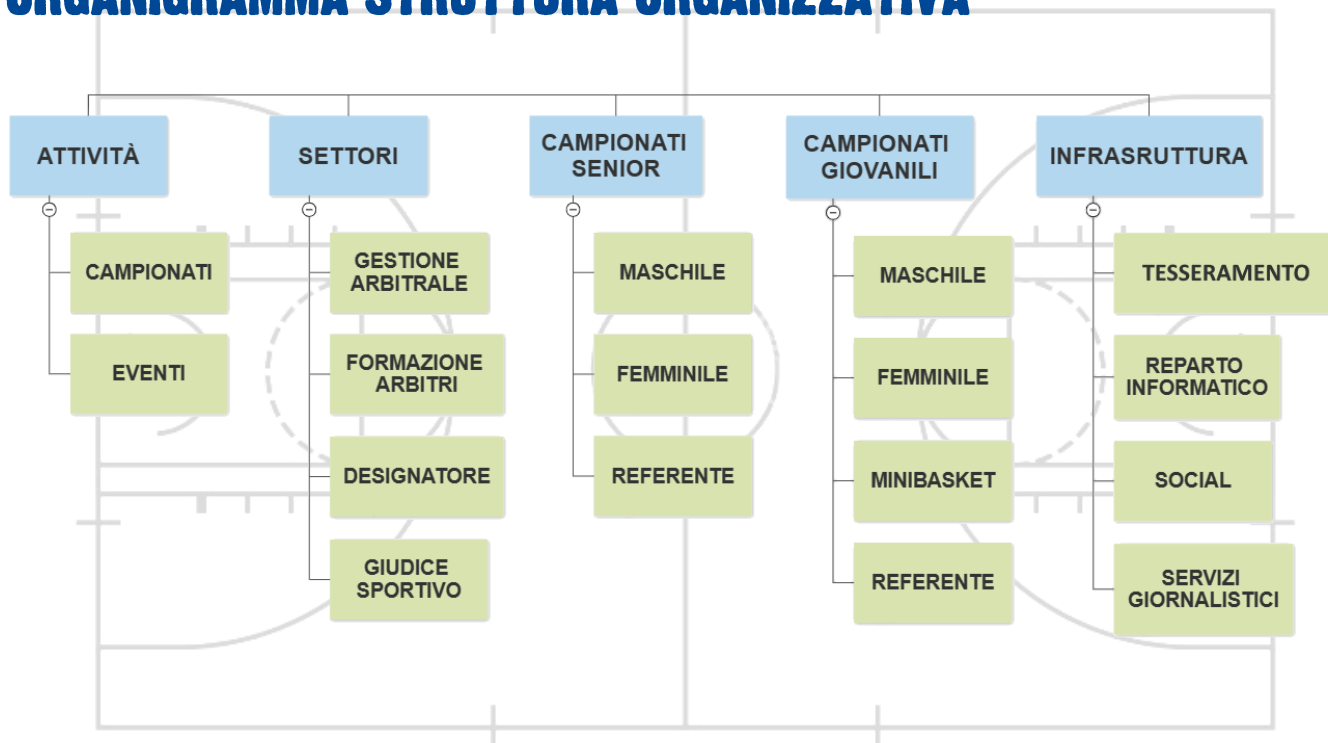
ORGANIGRAMMA STRUTTURA ORGANIZZATIVA

ATTIVITÀ
CAMPIONATI
EVENTI

SETTORI
GESTIONE ARBITRALE
FORMAZIONE ARBITRI
DESIGNATORE
GIUDICE SPORTIVO

CAMPIONATI SENIOR
MASCHILE
FEMMINILE
REFERENTE

CAMPIONATI GIOVANILI
MASCHILE
FEMMINILE
MINIBASKET
REFERENTE

INFRASRUTTURA
TESSERAMENTO
REPARTO INFORMATICO
SOCIAL
SERVIZI GIORNALISTICI